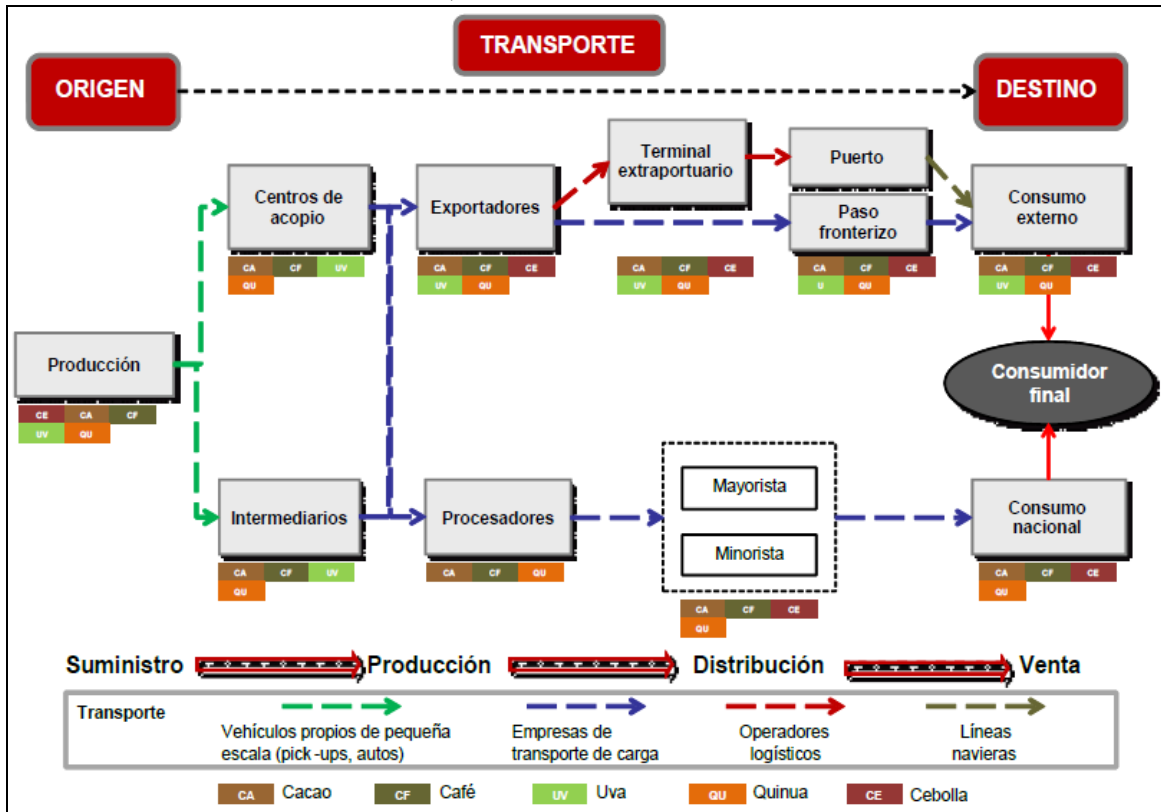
TRANSPORTE

ORIGEN

DESTINO

Centros de acopio

CA CF UV
QU

Exportadores

CA CF CE
UV QU

Terminal extraportuario

CA CF CE
UV QU

Puerto

Paso fronterizo

CA CF CE
U QU

Consumo externo

CA CF CE
UV QU

Producción

CE CA CF
UV QU

Consumidor final

Intermediarios

CA CF UV
QU

Procesadores

CA CF QU

Mayorista

Minorista

CA CF CE
QU

Consumo nacional

CA CF CE
QU

Suministro Producción Distribución Venta

Transporte

Vehículos propios de pequeña escala (pick -ups, autos)

Empresas de transporte de carga

Operadores logísticos

Líneas navieras

CA Cacao CF Café UV Uva QU Quinua CE Cebolla